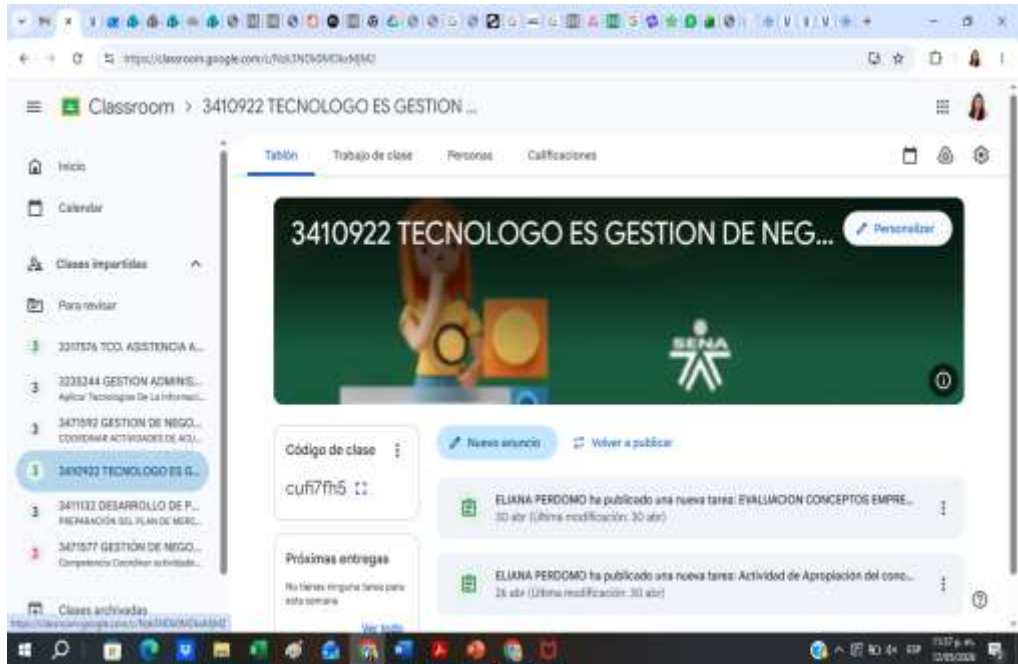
https://classroom.google.com/c/Nzk​3NDk0MDkzMjM2

Classroom > 3410922 TECNOLOGO ES GESTION ...

Inicio

Calendar

Clases impartidas

Para revisar

3317576 TCO. ASISTENCIA A...

3235244 GESTION ADMINIS...
Aplicar Tecnologías De La Informaci...

3471592 GESTION DE NEGO...
COORDINAR ACTIVIDADES DE ACU...

3410922 TECNOLOGO ES G...

3411132 DESARROLLO DE P...
PREPARACION DEL PLAN DE MERC...

3471577 GESTION DE NEGO...
Competencia Coordinar actividade...

Clases archivadas

Tablón

Trabajo de clase

Personas

Calificaciones

3410922 TECNOLOGO ES GESTION DE NEG...

Personalizar

SENA

Código de clase

cufi7fh5

Próximas entregas

No tienes ninguna tarea para esta semana

Ver todo

Nuevo anuncio

Volver a publicar

ELIANA PERDOMO ha publicado una nueva tarea: EVALUACION CONCEPTOS EMPRE...
30 abr (Última modificación: 30 abr)

ELIANA PERDOMO ha publicado una nueva tarea: Actividad de Apropiación del cono...
26 abr (Última modificación: 30 abr)

7:57 p. m.
12/05/2026